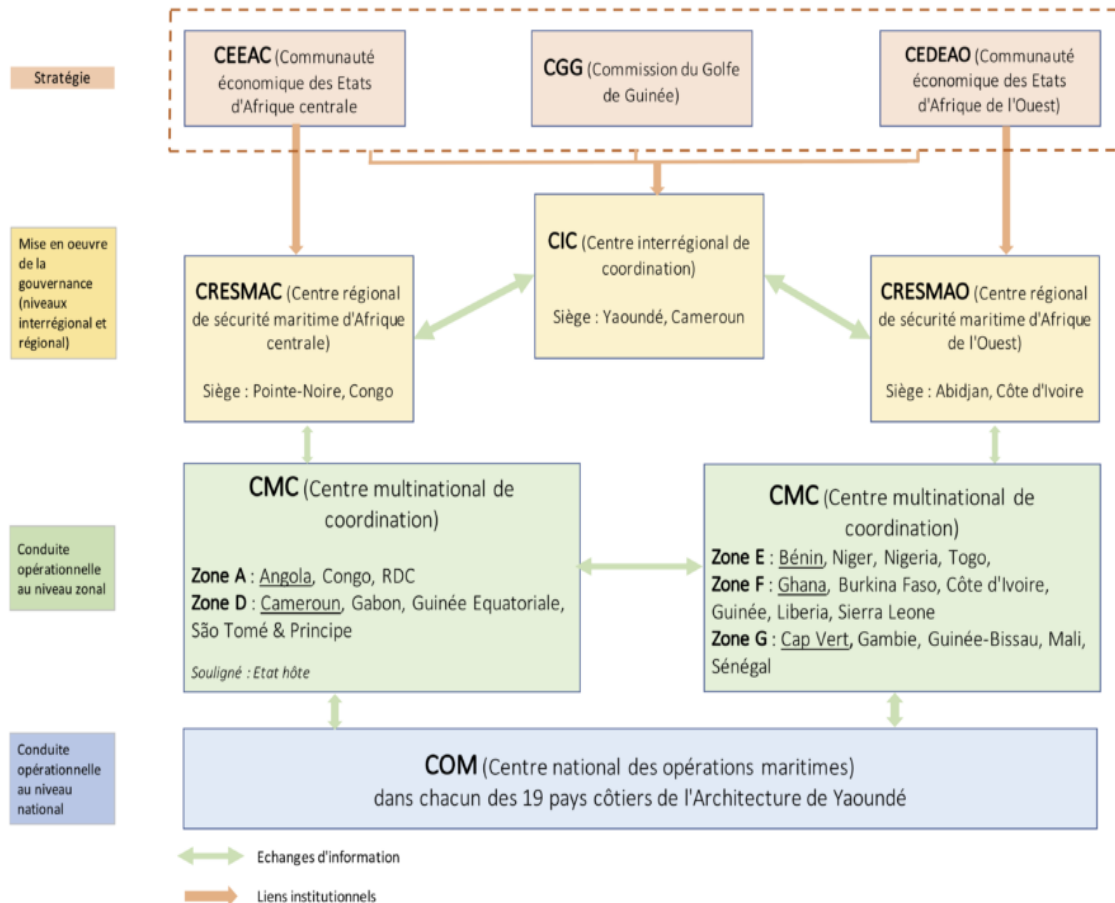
Stratégie

CEEAC (Communauté économique des Etats d'Afrique centrale

CGG (Commission du Golfe de Guinée)

CEDEAO (Communauté économique des Etats d'Afrique de l'Ouest)

Mise en oeuvre de la gouvernance (niveaux interrégional et régional)

CRESMAC (Centre régional de sécurité maritime d'Afrique centrale)

Siège : Pointe-Noire, Congo

CIC (Centre interrégional de coordination)

Siège : Yaoundé, Cameroun

CRESMAO (Centre régional de sécurité maritime d'Afrique de l'Ouest)

Siège : Abidjan, Côte d'Ivoire

Conduite opérationnelle au niveau zonal

CMC (Centre multinational de coordination)

Zone A : Angola, Congo, RDC
Zone D : Cameroun, Gabon, Guinée Equatoriale, São Tomé & Principe

Souligné : Etat hôte

CMC (Centre multinational de coordination)

Zone E : Bénin, Niger, Nigeria, Togo,
Zone F : Ghana, Burkina Faso, Côte d'Ivoire, Guinée, Liberia, Sierra Leone
Zone G : Cap Vert, Gambie, Guinée-Bissau, Mali, Sénégal

Conduite opérationnelle au niveau national

COM (Centre national des opérations maritimes) dans chacun des 19 pays côtiers de l'Architecture de Yaoundé

Echanges d'information

Liens institutionnels